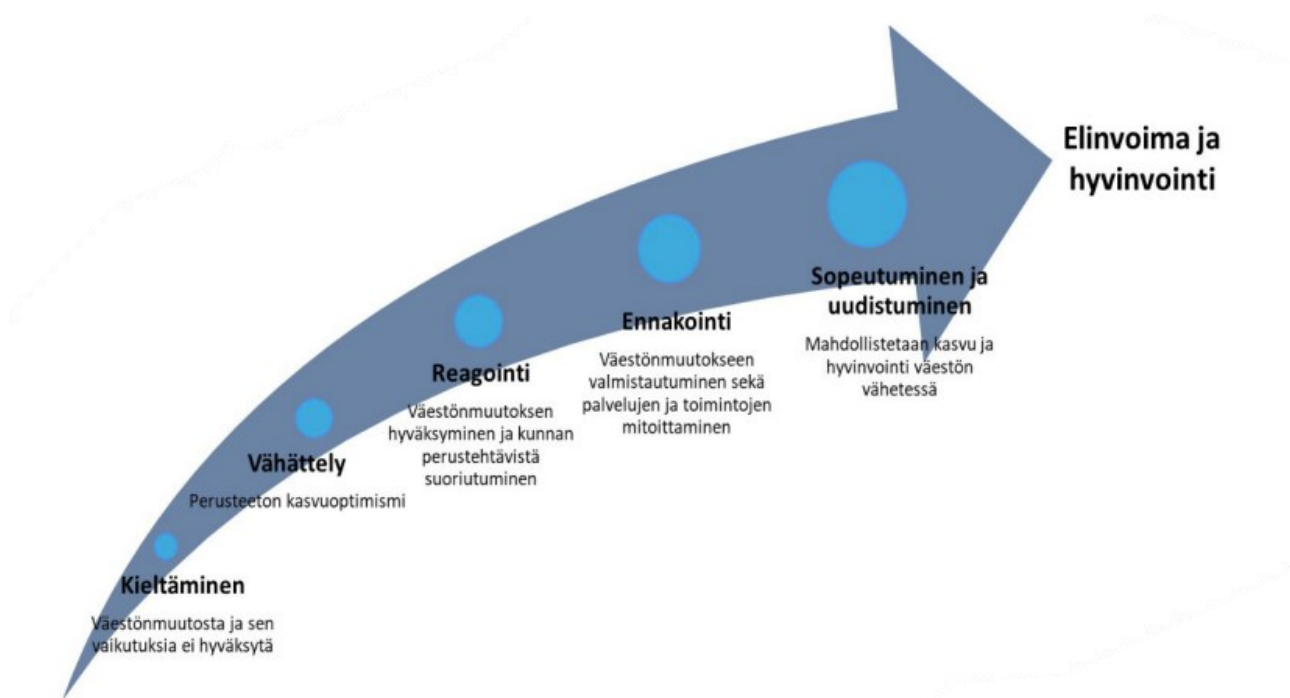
Kieltäminen

Väestönmuutosta ja sen vaikutuksia ei hyväksytä

Vähättely

Perusteeton kasvuoptimismi

Reagointi

Väestönmuutoksen hyväksyminen ja kunnan perustehtävistä suoriutuminen

Ennakointi

Väestönmuutokseen valmistautuminen sekä palvelujen ja toimintojen mitoittaminen

Sopeutuminen ja uudistuminen

Mahdollistetaan kasvu ja hyvinvointi väestön vähetessä

Elinvoima ja hyvinvointi